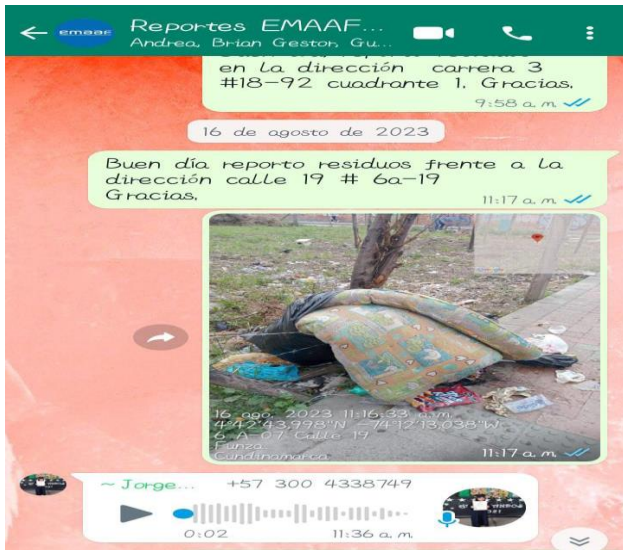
Reportes EMAAF...
Andrea, Brian Geston, Gu...

emaaf

en la dirección carrera 3 #18-92 cuadrante 1. Gracias.
9:58 a. m.

16 de agosto de 2023

Buen día reporto residuos frente a la dirección calle 19 # 6a-19 Gracias.
11:17 a. m.

16 ago. 2023 11:16:33 a. m.
4°42'43,998"N -74°12'13,038"W
6-A 07 Calle 19
Funza
Cundinamarca
11:17 a. m.

~ Jorge... +57 300 4338749
0:02
11:36 a. m.